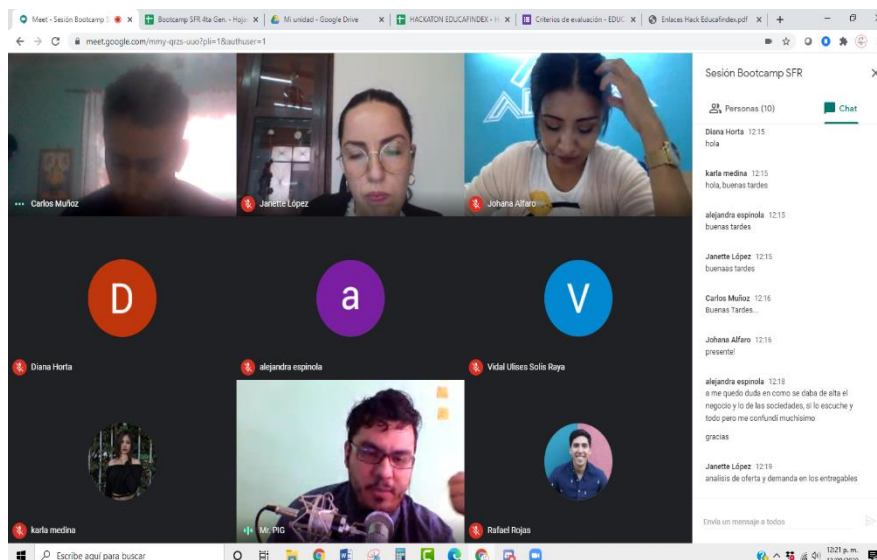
Meet - Sesión Bootcamp S ✕ | Bootcamp SFR 4ta Gen. - Hoja ✕ | Mi unidad - Google Drive ✕ | HACKATON EDUCAFINDEX - H ✕ | Criterios de evaluación - EDUC ✕ | Enlaces Hack Educafindex.pdf ✕ | +

meet.google.com/mmy-qrzs-uuo?pli=1&authuser=1

Carlos Muñoz
Janette López
Johana Alfaro
D
Diana Horta
a
alejandra espinola
V
Vidal Ulises Solis Raya
karla medina
Mr. PIG
Rafael Rojas

Sesión Bootcamp SFR

Personas (10)
Chat

Diana Horta 12:15
hola

karla medina 12:15
hola, buenas tardes

alejandra espinola 12:15
buenas tardes

Janette López 12:15
buenaas tardes

Carlos Muñoz 12:16
Buenas Tardes...

Johana Alfaro 12:16
presente!

alejandra espinola 12:18
a me quedo duda en como se daba de alta el negocio y lo de las sociedades, si lo escuche y todo pero me confundí muchisimo

gracias

Janette López 12:19
analisis de oferta y demanda en los entregables

Envía un mensaje a todos

Escribe aquí para buscar

12:21 p. m.